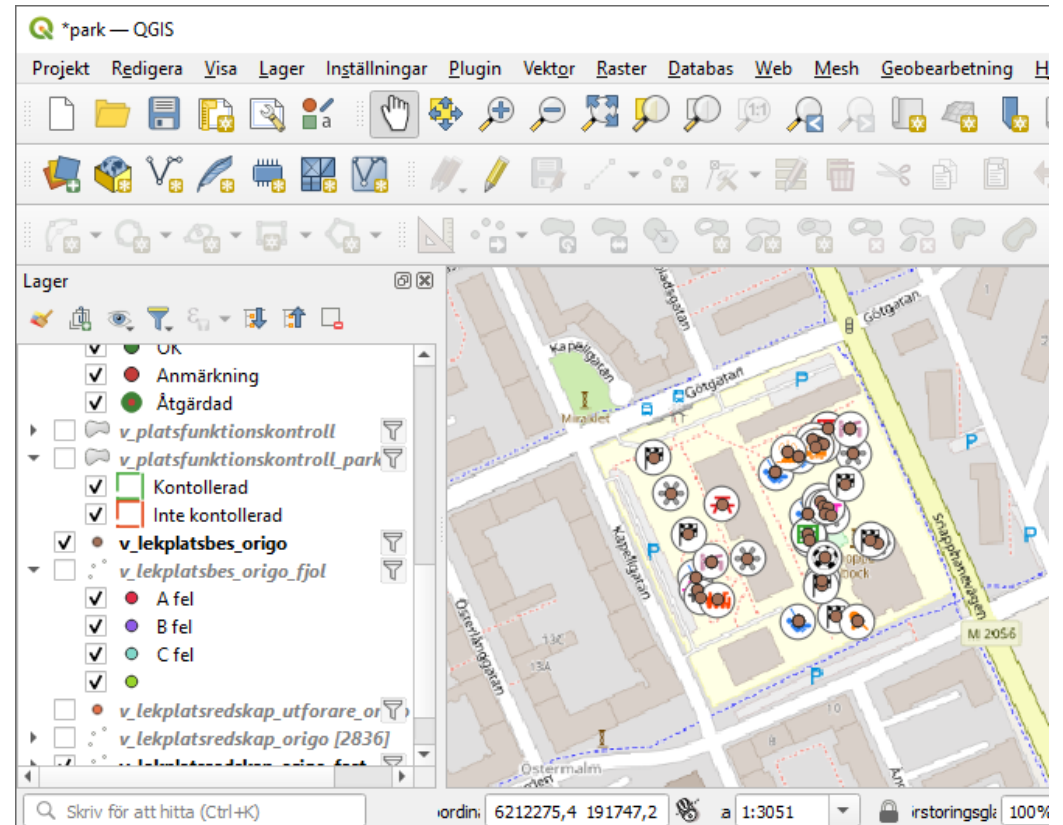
*park — QGIS

Projekt Redigera Visa Lager Inställningar Plugin Vektor Raster Databas Webb Mesh Geobearbetning H

Lager

OK
Anmärkning
Åtgärdad
v_platsfunktionskontroll
v_platsfunktionskontroll_park
Kontollerad
Inte kontollerad
v_lekplatsbes_origo
v_lekplatsbes_origo_fjol
A fel
B fel
C fel
v_lekplatsredskap_utforare_or
v_lekplatsredskap_origo [2836]
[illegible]

Kapellgatan
Götgatan
Mirakel
Kapellgatan
Snäpphanevägen
Österlånggatan
Östermalm
M 2056
13C
13A
P

Skriv för att hitta (Ctrl+K)
ordina 6212275,4 191747,2 a 1:3051 rstoringsgla 100%